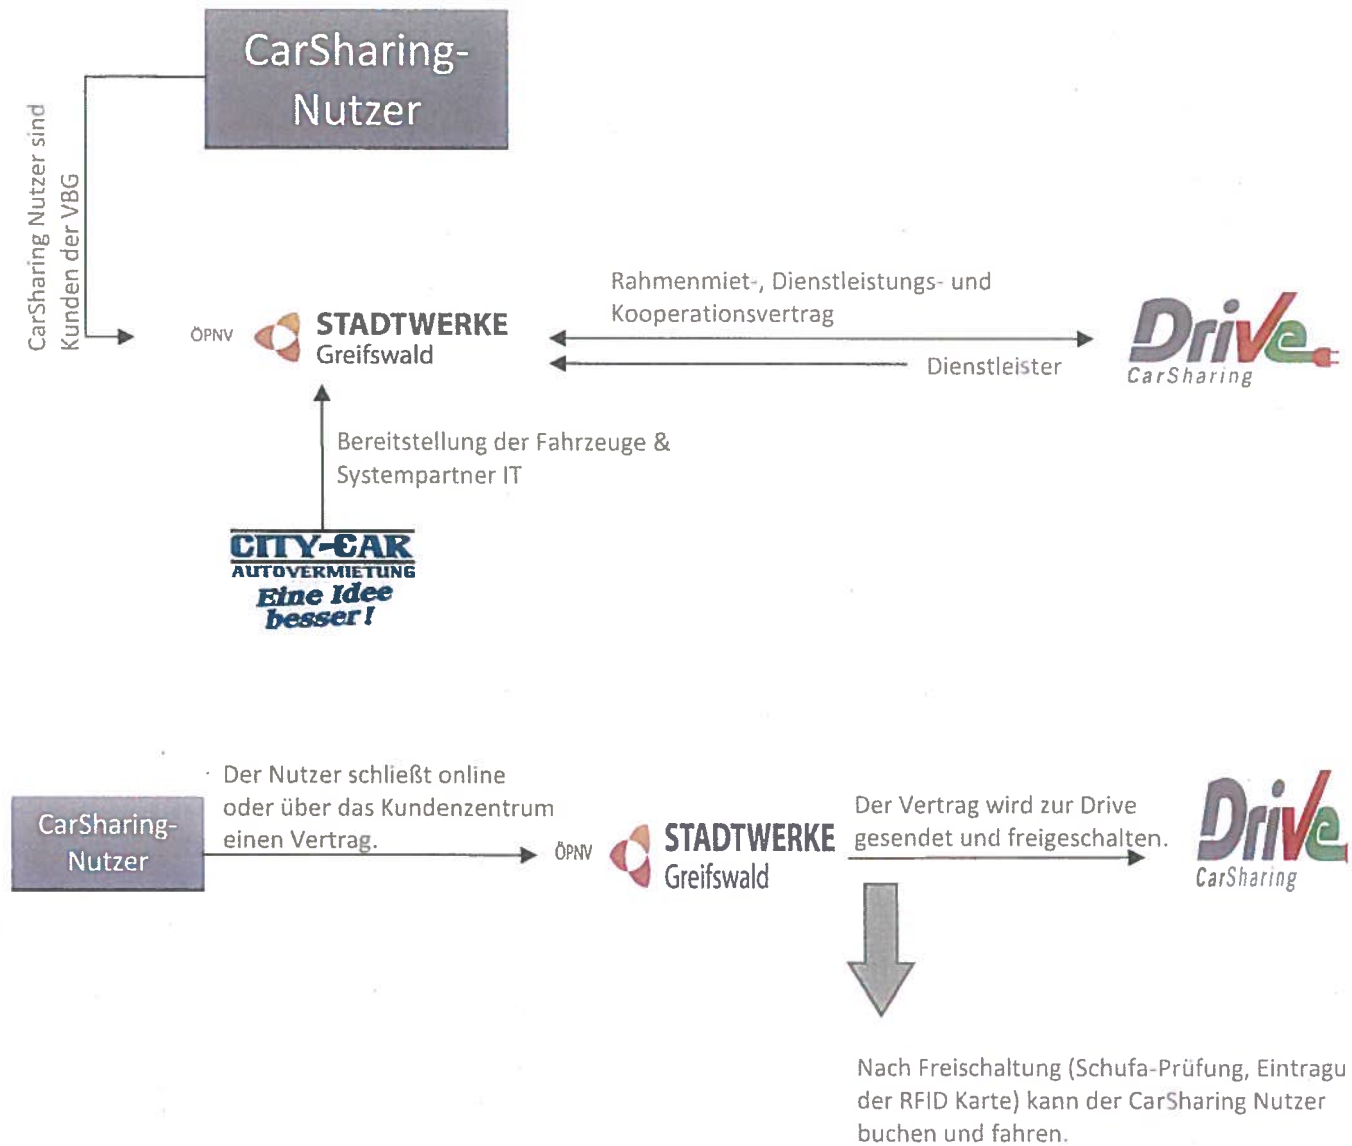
CarSharing-Nutzer

CarSharing Nutzer sind Kunden der VBG

ÖPNV STADTWERKE Greifswald

Rahmenmiet-, Dienstleistungs- und Kooperationsvertrag

Dienstleister

Drive CarSharing

Bereitstellung der Fahrzeuge & Systempartner IT

CITY-CAR AUTOVERMIETUNG Eine Idee besser!

CarSharing-Nutzer

Der Nutzer schließt online oder über das Kundenzentrum einen Vertrag.

ÖPNV STADTWERKE Greifswald

Der Vertrag wird zur Drive gesendet und freigeschalten.

Drive CarSharing

Nach Freischaltung (Schufa-Prüfung, Eintragu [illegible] der RFID Karte) kann der CarSharing Nutzer buchen und fahren.